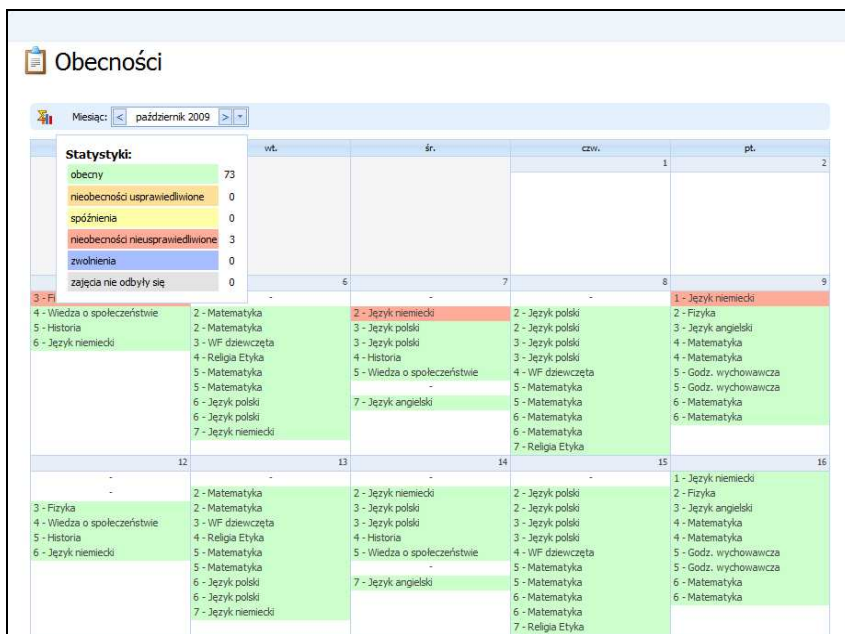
Obecności

Miesiąc: < październik 2009 >

Statystyki:

| | |
|---|---|
| obecny | 73 |
| nieobecności usprawiedliwione | 0 |
| spóźnienia | 0 |
| nieobecności nieusprawiedliwione | 3 |
| zwolnienia | 0 |
| zajęcia nie odbyły się | 0 |

| | wt. | śr. | czw. | pt. |
|---|---|---|---|---|
| | | | 1 | 2 |
| | 6 | 7 | 8 | 9 |
| 3 - Fi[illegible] | - | - | - | 1 - Język niemiecki |
| 4 - Wiedza o społeczeństwie | 2 - Matematyka | 2 - Język niemiecki | 2 - Język polski | 2 - Fizyka |
| 5 - Historia | 2 - Matematyka | 3 - Język polski | 2 - Język polski | 3 - Język angielski |
| 6 - Język niemiecki | 3 - WF dziewczęta | 3 - Język polski | 3 - Język polski | 4 - Matematyka |
| | 4 - Religia Etyka | 4 - Historia | 3 - Język polski | 4 - Matematyka |
| | 5 - Matematyka | 5 - Wiedza o społeczeństwie | 4 - WF dziewczęta | 5 - Godz. wychowawcza |
| | 5 - Matematyka | - | 5 - Matematyka | 5 - Godz. wychowawcza |
| | 6 - Język polski | 7 - Język angielski | 5 - Matematyka | 6 - Matematyka |
| | 6 - Język polski | | 6 - Matematyka | 6 - Matematyka |
| | 7 - Język niemiecki | | 6 - Matematyka | |
| | | | 7 - Religia Etyka | |
| 12 | 13 | 14 | 15 | 16 |
| - | - | - | - | 1 - Język niemiecki |
| - | 2 - Matematyka | 2 - Język niemiecki | 2 - Język polski | 2 - Fizyka |
| 3 - Fizyka | 2 - Matematyka | 3 - Język polski | 2 - Język polski | 3 - Język angielski |
| 4 - Wiedza o społeczeństwie | 3 - WF dziewczęta | 3 - Język polski | 3 - Język polski | 4 - Matematyka |
| 5 - Historia | 4 - Religia Etyka | 4 - Historia | 3 - Język polski | 4 - Matematyka |
| 6 - Język niemiecki | 5 - Matematyka | 5 - Wiedza o społeczeństwie | 4 - WF dziewczęta | 5 - Godz. wychowawcza |
| | 5 - Matematyka | - | 5 - Matematyka | 5 - Godz. wychowawcza |
| | 6 - Język polski | 7 - Język angielski | 5 - Matematyka | 6 - Matematyka |
| | 6 - Język polski | | 6 - Matematyka | 6 - Matematyka |
| | 7 - Język niemiecki | | 6 - Matematyka | |
| | | | 7 - Religia Etyka | |